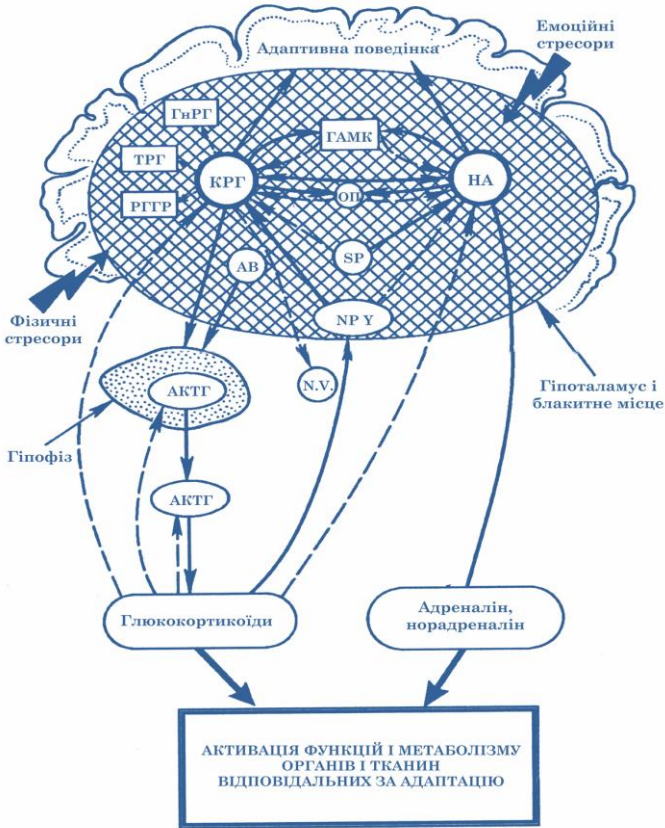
Адаптивна поведінка

Емоційні стресори

ГнРГ

ГАМК

ТРГ

КРГ

ОП

НА

РГГР

АВ

SP

NP Y

Фізичні стресори

N.V.

Гіпоталамус і блакитне місце

АКТГ

Гіпофіз

АКТГ

Глюкокортикоїди

Адреналін, норадреналін

АКТИВАЦІЯ ФУНКЦІЙ І МЕТАБОЛІЗМУ ОРГАНІВ І ТКАНИН ВІДПОВІДАЛЬНИХ ЗА АДАПТАЦІЮ